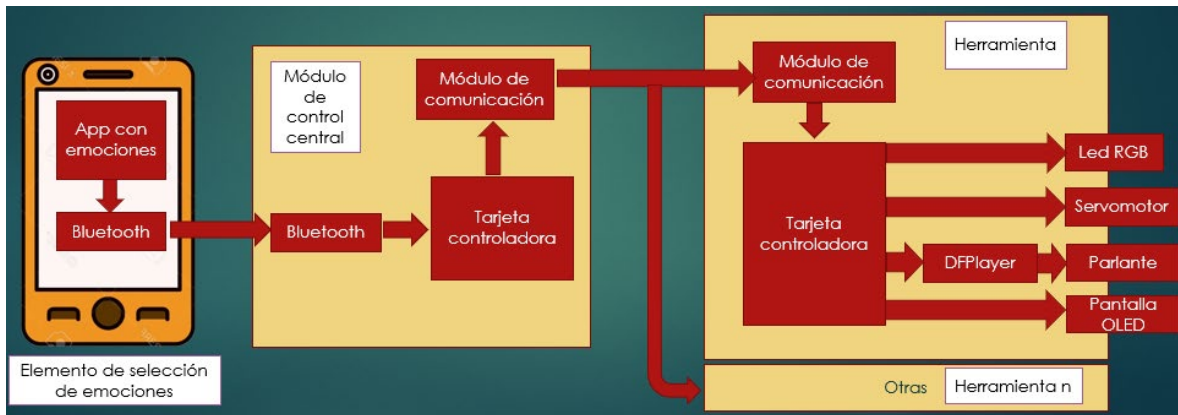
App con emociones

Bluetooth

Elemento de selección de emociones

Módulo de control central

Módulo de comunicación

Bluetooth

Tarjeta controladora

Herramienta

Módulo de comunicación

Tarjeta controladora

Led RGB

Servomotor

DFPlayer

Parlante

Pantalla OLED

Otras

Herramienta n